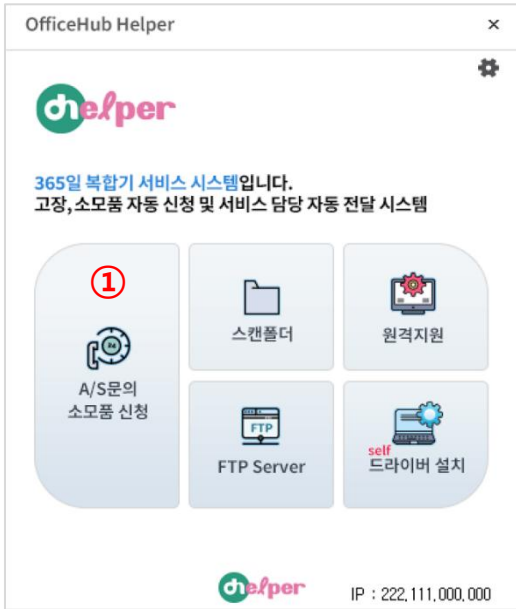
OfficeHub Helper

×

helper

365일 복합기 서비스 시스템입니다.
고장,소모품 자동 신청 및 서비스 담당 자동 전달 시스템

①

A/S문의
소모품 신청

스캔폴더

원격지원

FTP

FTP Server

self
드라이버 설치

helper

IP : 222,111,000,000